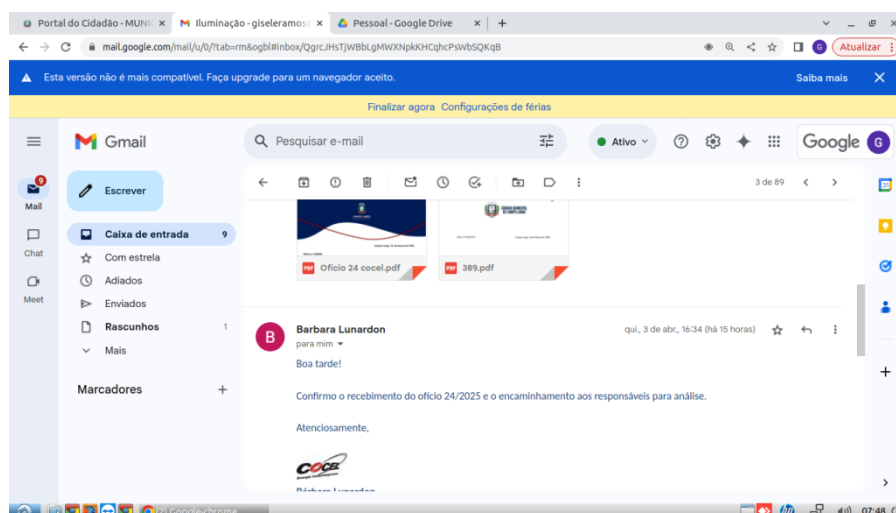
Portal do Cidadão - MUNI ×
Iluminação - giseleramos ×
Pessoal - Google Drive ×
+

mail.google.com/mail/u/0/?tab=rm&ogbl#inbox/QgrcJHsTjWBbLgMWXNpkKHCqhcPsWbSQKqB

Atualizar

Esta versão não é mais compatível. Faça upgrade para um navegador aceito.
Saiba mais

Finalizar agora Configurações de férias

Gmail
Pesquisar e-mail
Ativo
Google

Mail
Chat
Meet

Escrever
Caixa de entrada 9
Com estrela
Adiados
Enviados
Rascunhos 1
Mais

Marcadores +

3 de 89

Ofício 24 cocel.pdf
389.pdf

Barbara Lunardon
para mim
qui., 3 de abr., 16:34 (há 15 horas)

Boa tarde!

Confirmo o recebimento do ofício 24/2025 e o encaminhamento aos responsáveis para análise.

Atenciosamente,

COCEL

07:48